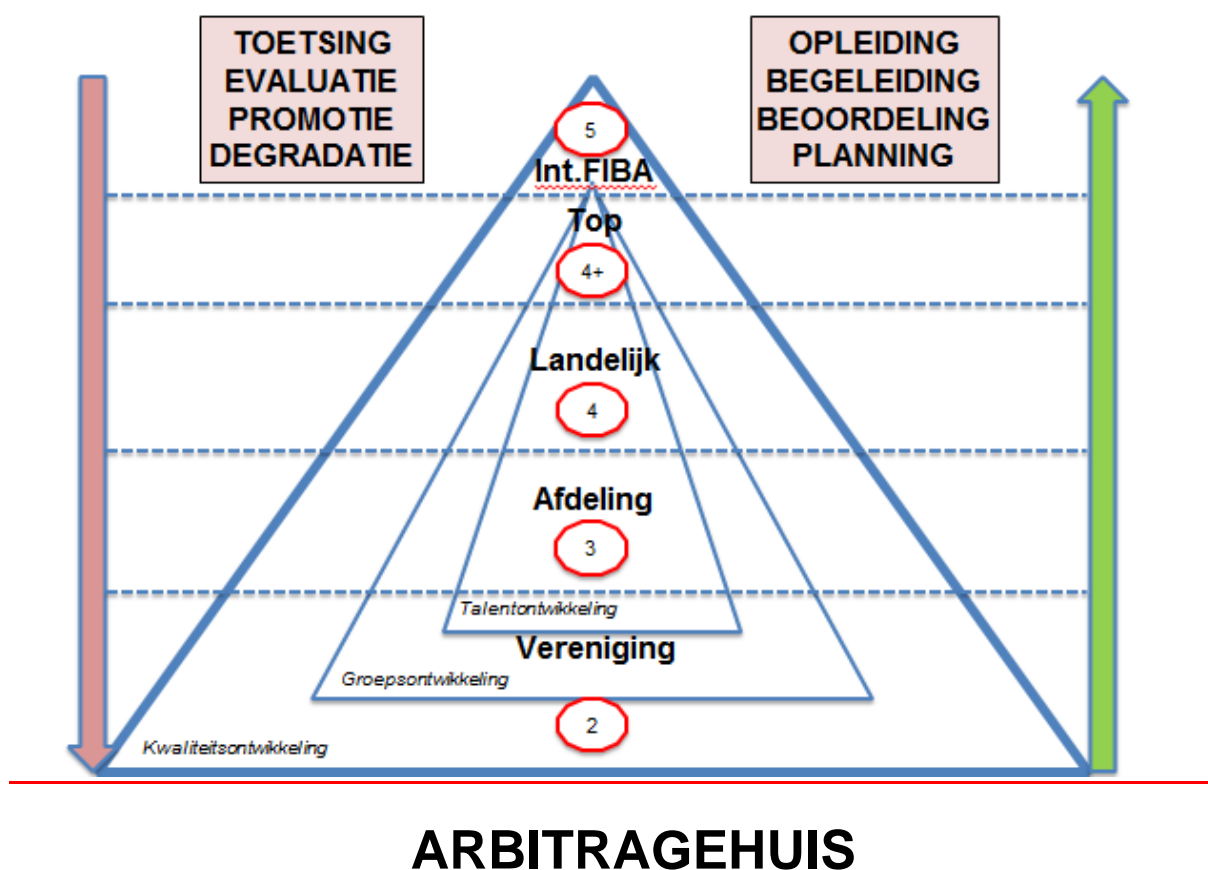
TOETSING
EVALUATIE
PROMOTIE
DEGRADATIE

OPLEIDING
BEGELEIDING
BEOORDELING
PLANNING

5

Int.FIBA

Top

4+

Landelijk

4

Afdeling

3

Talentontwikkeling

Vereniging

Groepsontwikkeling

2

Kwaliteitsontwikkeling

ARBITRAGEHUIS